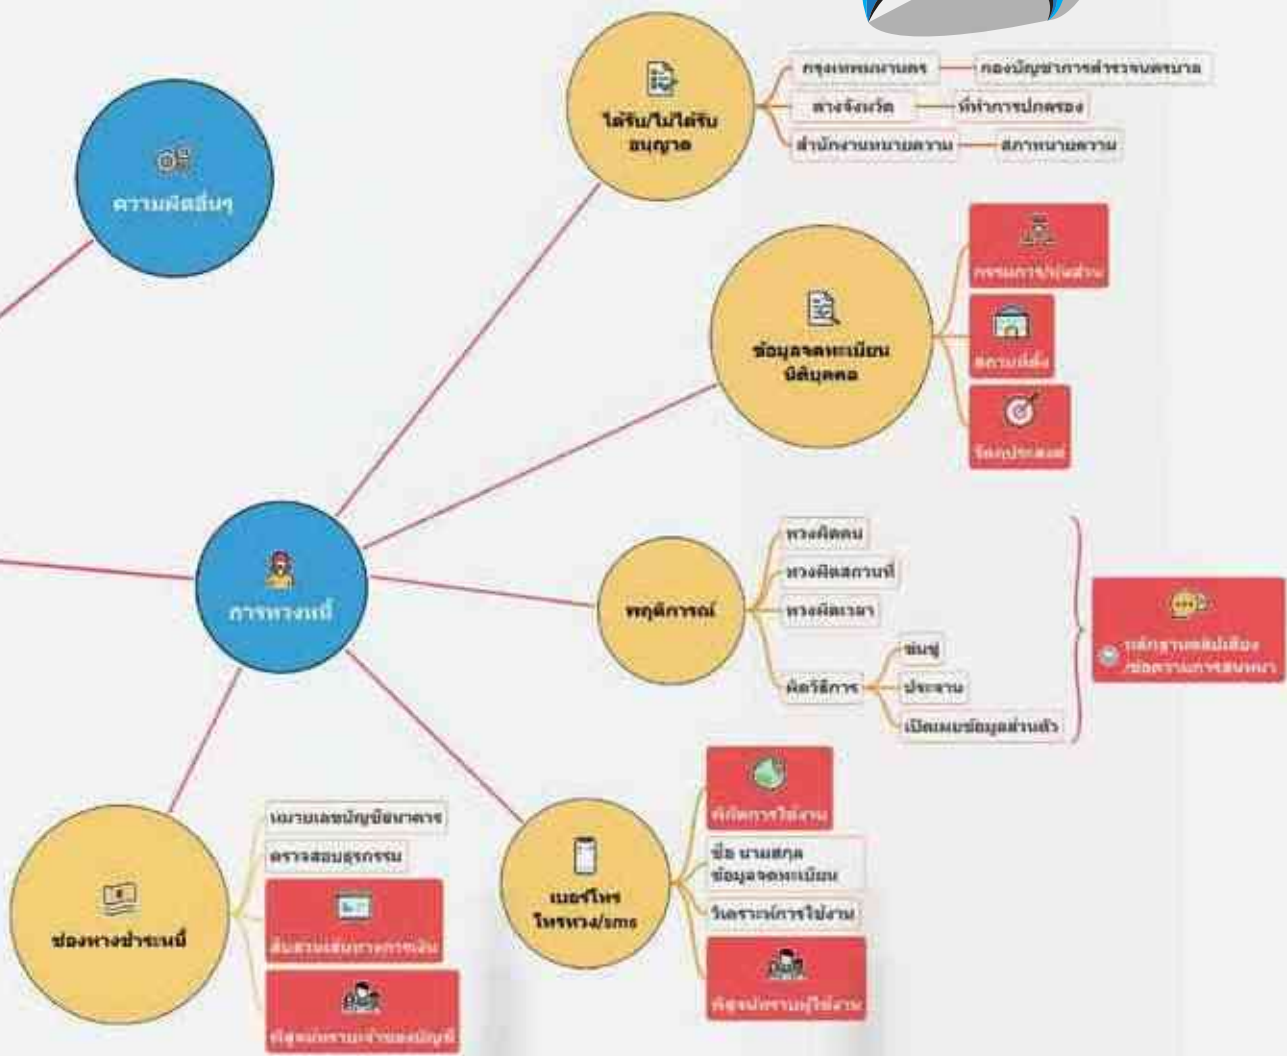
ความผิดอื่นๆ

ได้รับ/ไม่ได้รับ อนุญาต

กรุงเทพมหานคร — กองบัญชาการตำรวจนครบาล

ต่างจังหวัด — ที่ทำการปกครอง

สำนักงานทนายความ — สภาทนายความ

ข้อมูลจดทะเบียน นิติบุคคล

กรรมการ/หุ้นส่วน

สถานที่ตั้ง

วัตถุประสงค์

การทวงหนี้

พฤติการณ์

ทวงผิดคน

ทวงผิดสถานที่

ทวงผิดเวลา

ผิดวิธีการ

ข่มขู่

ประจาน

เปิดเผยข้อมูลส่วนตัว

หลักฐานคลิปเสียง /ข้อความการสนทนา

เบอร์โทร โทรทวง/sms

ผู้ถือการใช้งาน

ชื่อ นามสกุล ข้อมูลจดทะเบียน

วันระหว่างการใช้งาน

พิสูจน์ทราบผู้ใช้งาน

ช่องทางชำระหนี้

หมายเลขบัญชีธนาคาร

ตรวจสอบธุรกรรม

สืบสวนเส้นทางการเงิน

พิสูจน์ทราบเจ้าของบัญชี